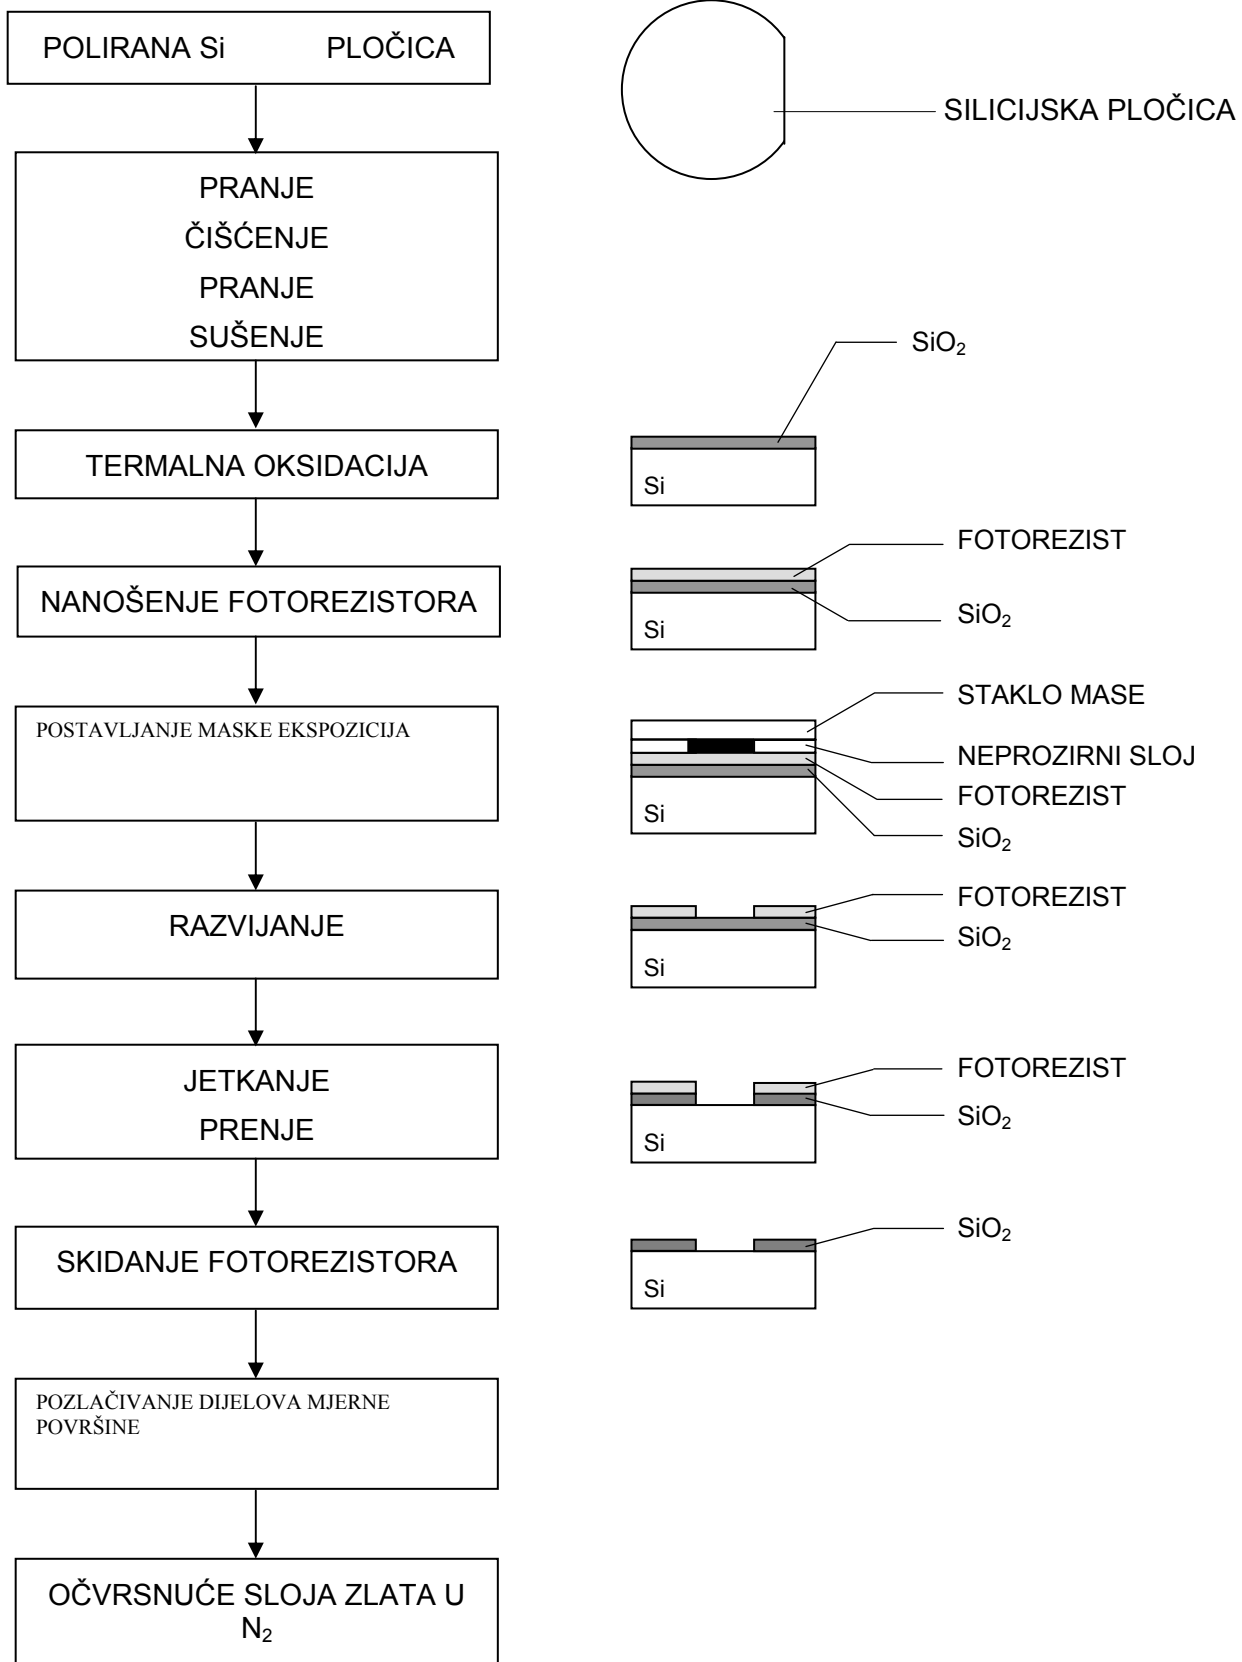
POLIRANA Si PLOČICA

SILICIJSKA PLOČICA

PRANJE
ČIŠĆENJE
PRANJE
SUŠENJE

$SiO_2$

TERMALNA OKSIDACIJA

Si

FOTOREZIST

NANOŠENJE FOTOREZISTORA

$SiO_2$

Si

STAKLO MASE

POSTAVLJANJE MASKE EKSPOZICIJA

NEPROZIRNI SLOJ

FOTOREZIST

Si

$SiO_2$

FOTOREZIST

RAZVIJANJE

$SiO_2$

Si

FOTOREZIST

JETKANJE
PRENJE

$SiO_2$

Si

$SiO_2$

SKIDANJE FOTOREZISTORA

Si

POZLAČIVANJE DIJELOVA MJERNE POVRŠINE

OČVRSNUĆE SLOJA ZLATA U $N_2$